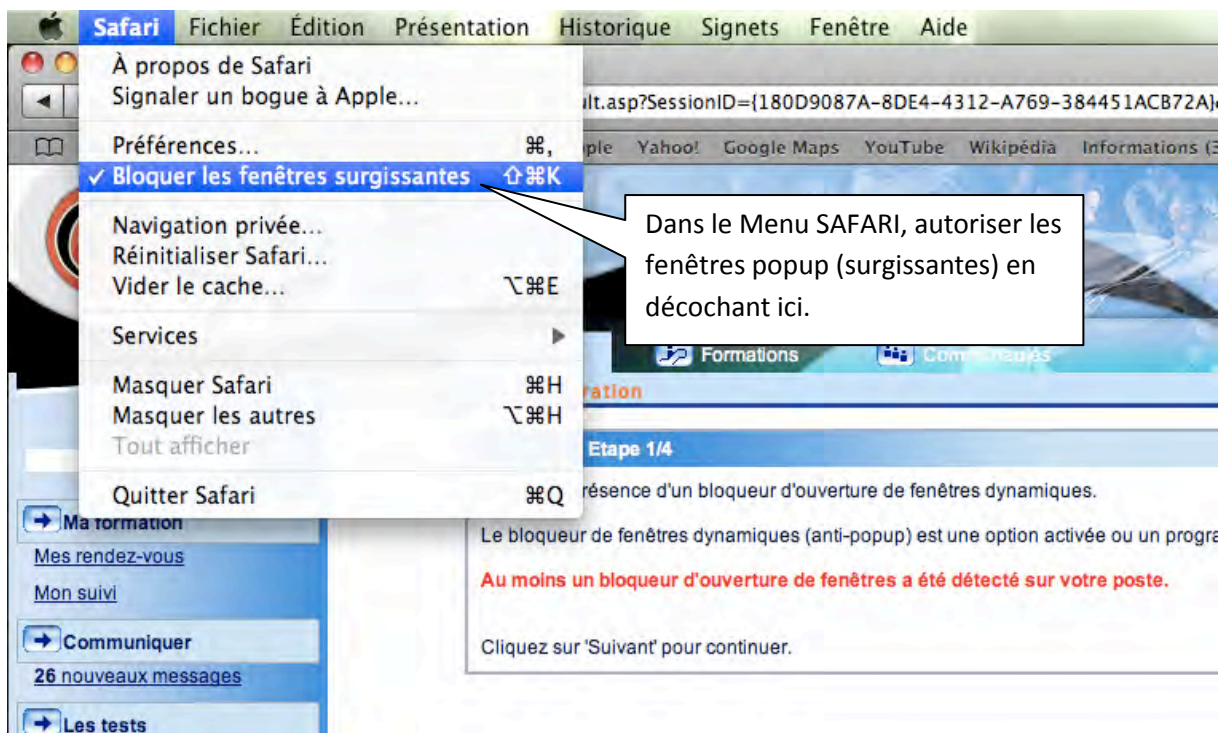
Safari Fichier Édition Présentation Historique Signets Fenêtre Aide

À propos de Safari
Signaler un bogue à Apple...

Préférences... ⌘,
✓ Bloquer les fenêtres surgissantes ⇧⌘K

Navigation privée...
Réinitialiser Safari...
Vider le cache... ⌥⌘E

Services

Masquer Safari ⌘H
Masquer les autres ⌥⌘H
Tout afficher

Quitter Safari ⌘Q

ult.asp?SessionID={180D9087A-8DE4-4312-A769-384451ACB72A}

ple Yahoo! Google Maps YouTube Wikipédia Informations (

Dans le Menu SAFARI, autoriser les fenêtres popup (surgissantes) en décochant ici.

Formations Com

ration

Etape 1/4

résence d'un bloqueur d'ouverture de fenêtres dynamiques.

Le bloqueur de fenêtres dynamiques (anti-popup) est une option activée ou un progra

Au moins un bloqueur d'ouverture de fenêtres a été détecté sur votre poste.

Cliquez sur 'Suivant' pour continuer.

Ma formation
Mes rendez-vous
Mon suivi
Communiquer
26 nouveaux messages
Les tests